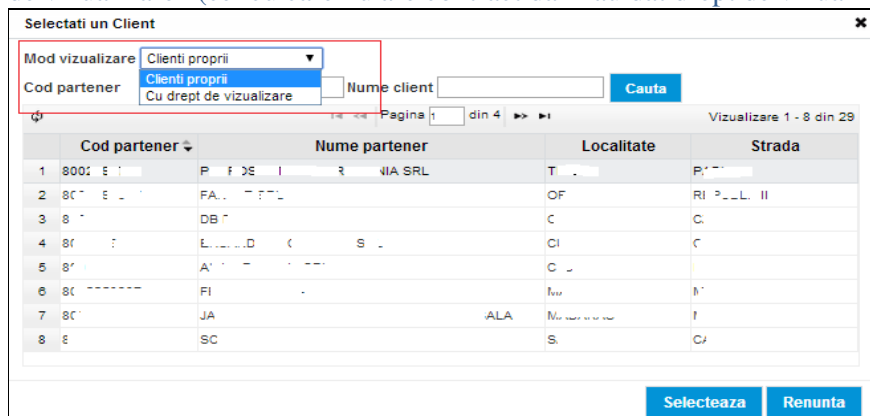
Selectati un Client

Mod vizualizare Clienti proprii
Clienti proprii
Cu drept de vizualizare

Cod partener Nume client Cauta

Pagina 1 din 4 Vizualizare 1 - 8 din 29

| | Cod partener | Nume partener | Localitate | Strada |
|---|---|---|---|---|
| 1 | 8002 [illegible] | P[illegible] NIA SRL | T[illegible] | PA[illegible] |
| 2 | 80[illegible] | FA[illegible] | OF | RI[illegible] |
| 3 | 8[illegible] | DB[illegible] | C | C |
| 4 | 80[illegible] | E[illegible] | CI | C |
| 5 | 8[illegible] | A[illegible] | C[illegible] | |
| 6 | 80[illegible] | FI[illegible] | M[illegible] | M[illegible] |
| 7 | 80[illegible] | JA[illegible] ALA | MA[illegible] | I |
| 8 | 8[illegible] | SC | S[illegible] | CA |

Selecteaza Renunta